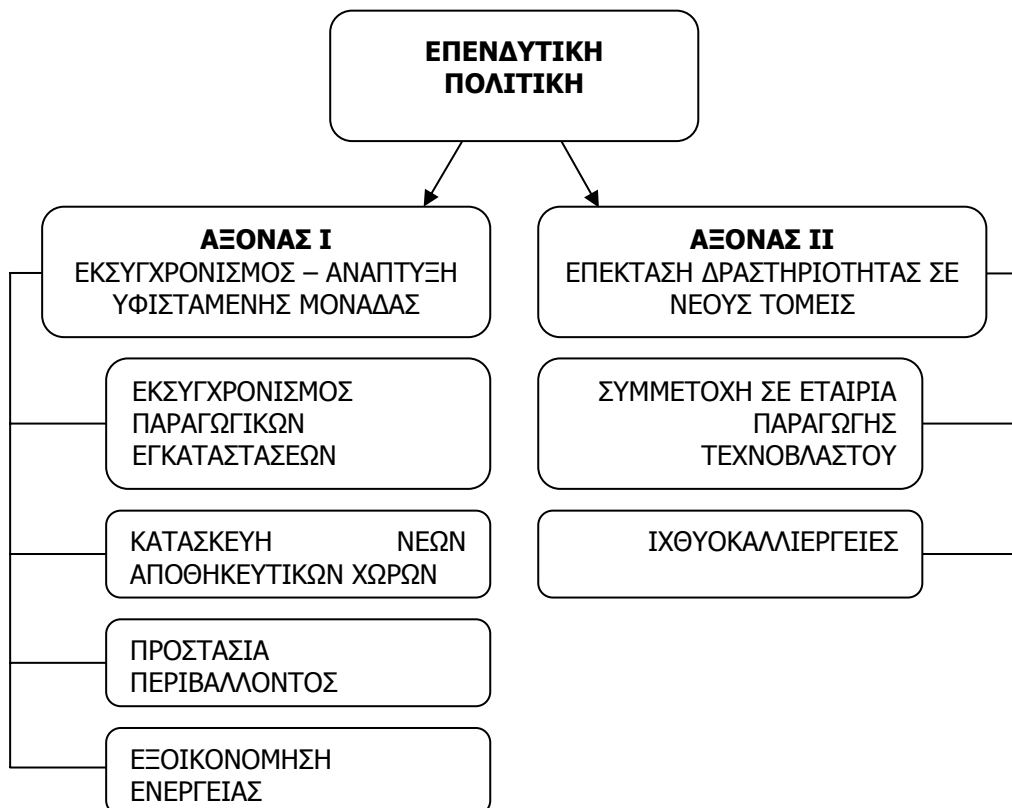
ΕΠΕΝΔΥΤΙΚΗ ΠΟΛΙΤΙΚΗ

ΑΞΟΝΑΣ I
ΕΚΣΥΓΧΡΟΝΙΣΜΟΣ – ΑΝΑΠΤΥΞΗ ΥΦΙΣΤΑΜΕΝΗΣ ΜΟΝΑΔΑΣ

ΑΞΟΝΑΣ II
ΕΠΕΚΤΑΣΗ ΔΡΑΣΤΗΡΙΟΤΗΤΑΣ ΣΕ ΝΕΟΥΣ ΤΟΜΕΙΣ

ΕΚΣΥΓΧΡΟΝΙΣΜΟΣ ΠΑΡΑΓΩΓΙΚΩΝ ΕΓΚΑΤΑΣΤΑΣΕΩΝ

ΚΑΤΑΣΚΕΥΗ ΝΕΩΝ ΑΠΟΘΗΚΕΥΤΙΚΩΝ ΧΩΡΩΝ

ΠΡΟΣΤΑΣΙΑ ΠΕΡΙΒΑΛΛΟΝΤΟΣ

ΕΞΟΙΚΟΝΟΜΗΣΗ ΕΝΕΡΓΕΙΑΣ

ΣΥΜΜΕΤΟΧΗ ΣΕ ΕΤΑΙΡΙΑ ΠΑΡΑΓΩΓΗΣ ΤΕΧΝΟΒΛΑΣΤΟΥ

ΙΧΘΥΟΚΑΛΛΙΕΡΓΕΙΕΣ